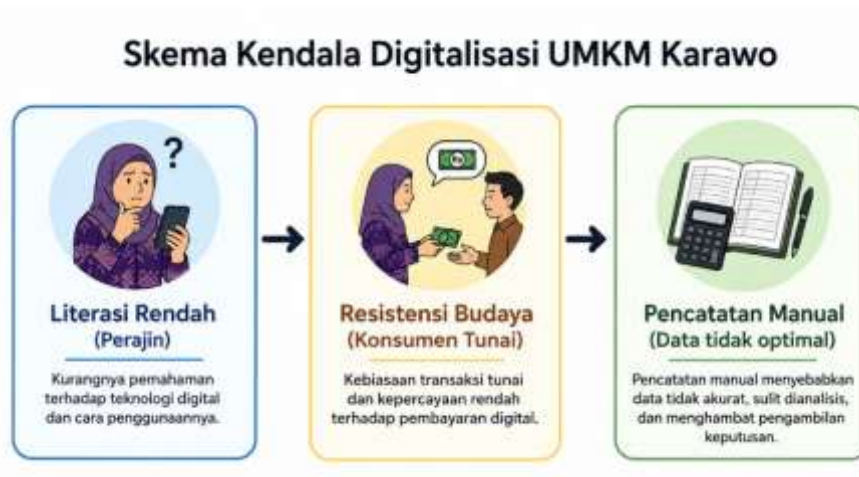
Skema Kendala Digitalisasi UMKM Karawo

?

Literasi Rendah
(Perajin)

Kurangnya pemahaman terhadap teknologi digital dan cara penggunaannya.

Resistensi Budaya
(Konsumen Tunai)

Kebiasaan transaksi tunai dan kepercayaan rendah terhadap pembayaran digital.

Pencatatan Manual
(Data tidak optimal)

Pencatatan manual menyebabkan data tidak akurat, sulit dianalisis, dan menghambat pengambilan keputusan.